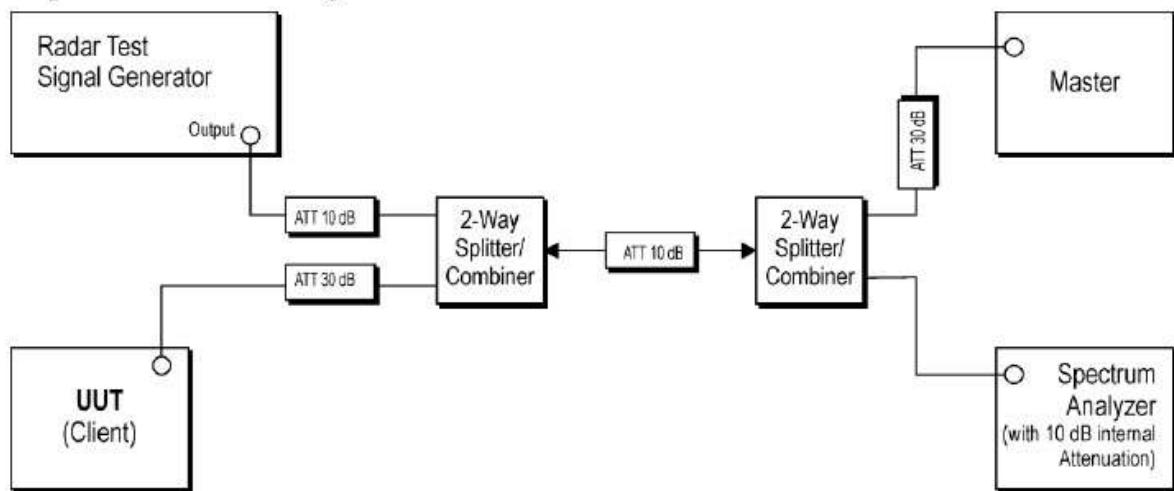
Radar Test Signal Generator

Output

Master

ATT 30 dB

ATT 10 dB

2-Way Splitter/ Combiner

ATT 10 dB

2-Way Splitter/ Combiner

ATT 30 dB

UUT (Client)

Spectrum Analyzer (with 10 dB internal Attenuation)